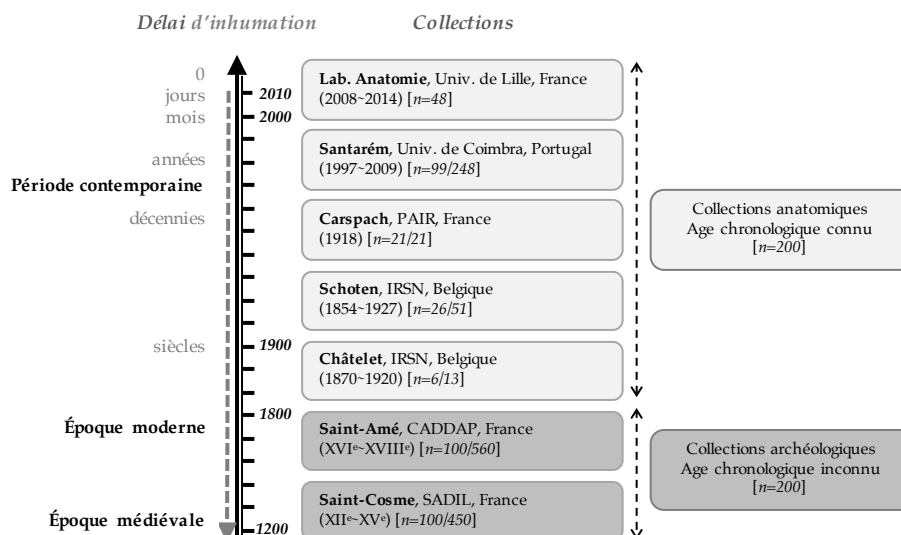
Délai d'inhumation

Collections

0
jours
mois
années
Période contemporaine
décennies
siècles
Époque moderne
Époque médiévale

2010
2000
1900
1800
1200

**Lab. Anatomie**, Univ. de Lille, France (2008~2014) [*n=48*]

**Santarém**, Univ. de Coimbra, Portugal (1997~2009) [*n=99/248*]

**Carspach**, PAIR, France (1918) [*n=21/21*]

**Schoten**, IRSN, Belgique (1854~1927) [*n=26/51*]

**Châtelet**, IRSN, Belgique (1870~1920) [*n=6/13*]

**Saint-Amé**, CADDAP, France (XVI$^e$~XVIII$^e$) [*n=100/560*]

**Saint-Cosme**, SADIL, France (XII$^e$~XV$^e$) [*n=100/450*]

Collections anatomiques
Age chronologique connu
[*n=200*]

Collections archéologiques
Age chronologique inconnu
[*n=200*]